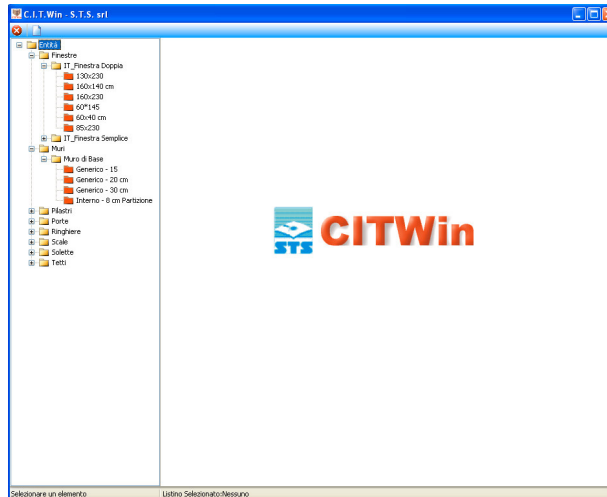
C.I.T.Win - S.T.S. srl

Entità
Finestre
IT_Finestra Doppia
130x230
160x140 cm
160x230
60*145
60x40 cm
85x230
IT_Finestra Semplice
Muri
Muro di Base
Generico - 15
Generico - 20 cm
Generico - 30 cm
Interno - 8 cm Partizione
Pilastri
Porte
Ringhiere
Scale
Solette
Tetti

STS CITWin

Selezionare un elemento
Listino Selezionato:Nessuno